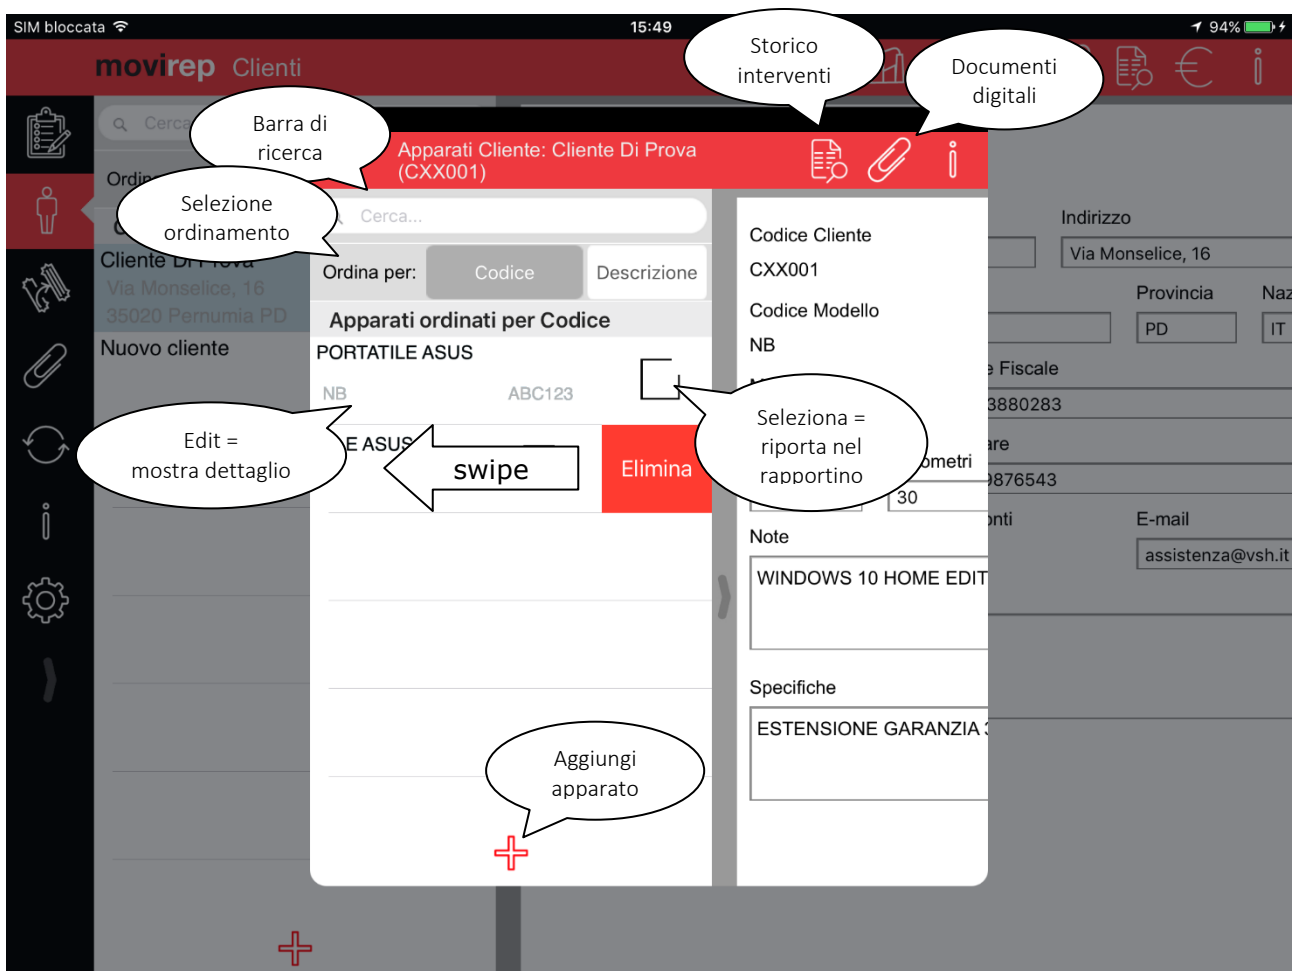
SIM bloccata 15:49 94%

movirep Clienti

Storico interventi

Documenti digitali

Cerca

Barra di ricerca

Ordin

Selezione ordinamento

Cliente Di Prova
Via Monselice, 16
35020 Pernumia PD

Nuovo cliente

Apparati Cliente: Cliente Di Prova (CXX001)

Cerca...

Ordina per: Codice Descrizione

Apparati ordinati per Codice

PORTATILE ASUS

NB ABC123

Edit = mostra dettaglio

E ASUS

swipe

Elimina

Seleziona = riporta nel rapportino

Aggiungi apparato

Codice Cliente
CXX001
Codice Modello
NB

ometri
30

Note
WINDOWS 10 HOME EDIT

Specifiche
ESTENSIONE GARANZIA

Indirizzo
Via Monselice, 16
Provincia
PD
Naz
IT
Fiscale
3880283
are
9876543
nti
E-mail
assistenza@vsh.it